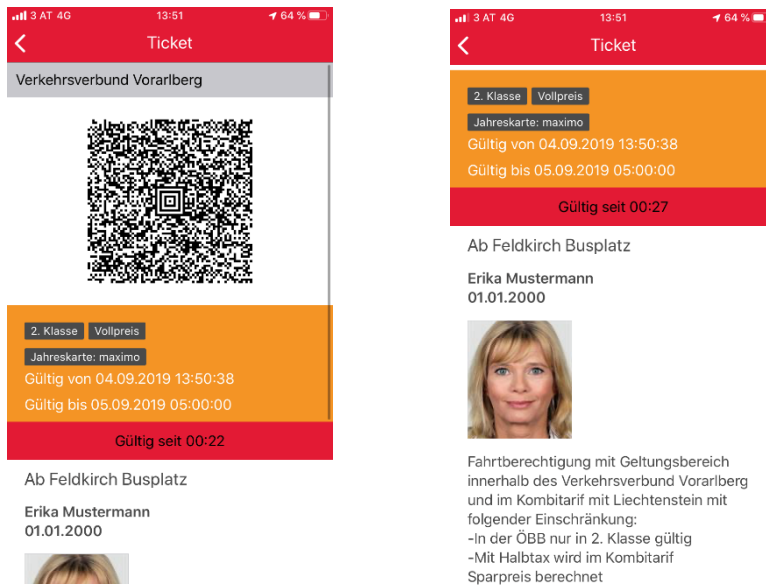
3 AT 4G
13:51
64 %

Ticket

Verkehrsverbund Vorarlberg

2. Klasse
Vollpreis
Jahreskarte: maximo
Gültig von 04.09.2019 13:50:38
Gültig bis 05.09.2019 05:00:00

Gültig seit 00:22

Ab Feldkirch Busplatz

Erika Mustermann
01.01.2000

3 AT 4G
13:51
64 %

Ticket

2. Klasse
Vollpreis
Jahreskarte: maximo
Gültig von 04.09.2019 13:50:38
Gültig bis 05.09.2019 05:00:00

Gültig seit 00:27

Ab Feldkirch Busplatz

Erika Mustermann
01.01.2000

Fahrtberechtigung mit Geltungsbereich innerhalb des Verkehrsverbund Vorarlberg und im Kombitarif mit Liechtenstein mit folgender Einschränkung:
-In der ÖBB nur in 2. Klasse gültig
-Mit Halbtax wird im Kombitarif Sparpreis berechnet